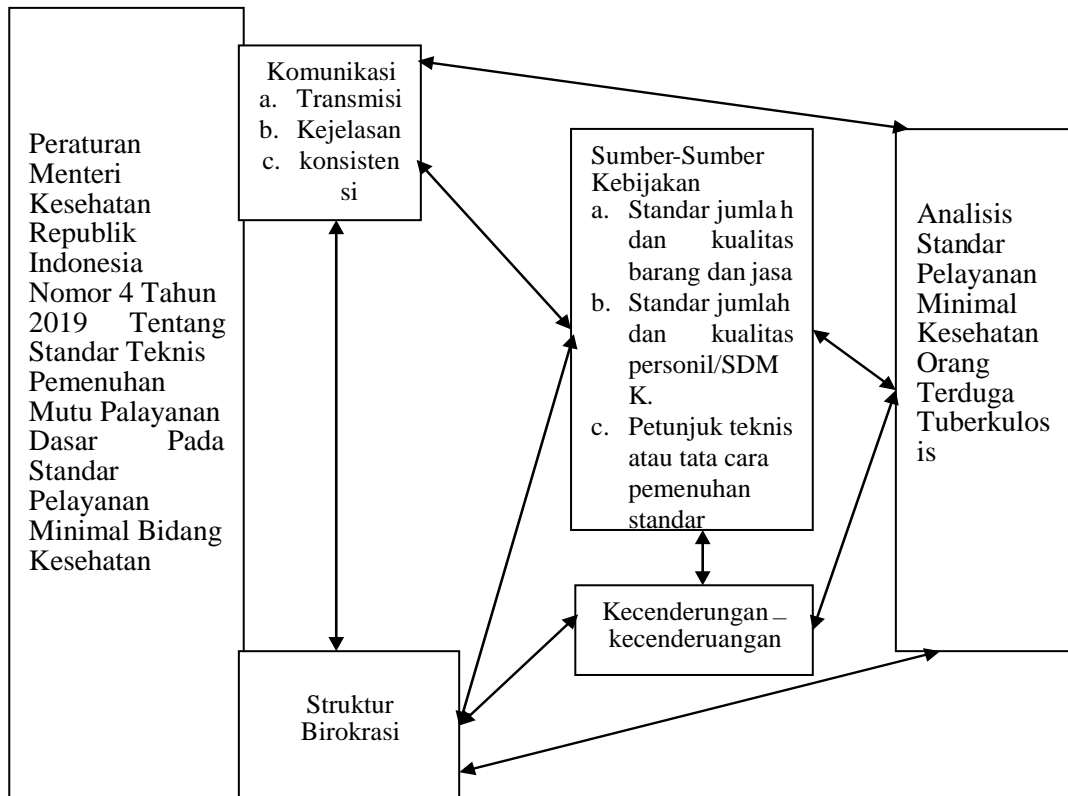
Peraturan Menteri Kesehatan Republik Indonesia Nomor 4 Tahun 2019 Tentang Standar Teknis Pemenuhan Mutu Palayanan Dasar Pada Standar Pelayanan Minimal Bidang Kesehatan

Komunikasi
a. Transmisi
b. Kejelasan
c. konsistensi

Sumber-Sumber Kebijakan
a. Standar jumlah dan kualitas barang dan jasa
b. Standar jumlah dan kualitas personil/SDMK.
c. Petunjuk teknis atau tata cara pemenuhan standar

Analisis Standar Pelayanan Minimal Kesehatan Orang Terduga Tuberkulosis

Kecenderungan _ kecenderuangan

Struktur Birokrasi